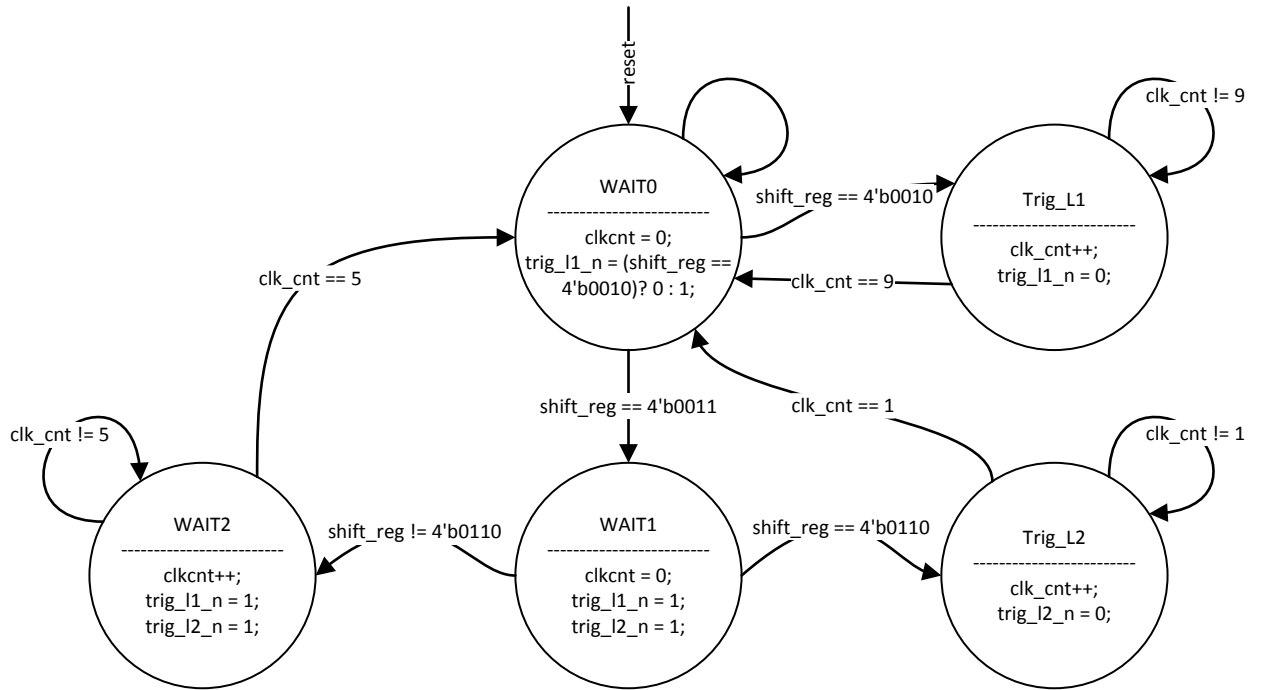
reset

WAIT0
------------------------
clkcnt = 0;
trig_l1_n = (shift_reg == 4'b0010)? 0 : 1;

shift_reg == 4'b0010

clk_cnt != 9

Trig_L1
------------------------
clk_cnt++;
trig_l1_n = 0;

clk_cnt == 9

clk_cnt == 5

shift_reg == 4'b0011

clk_cnt == 1

clk_cnt != 5

clk_cnt != 1

WAIT2
------------------------
clkcnt++;
trig_l1_n = 1;
trig_l2_n = 1;

shift_reg != 4'b0110

WAIT1
------------------------
clkcnt = 0;
trig_l1_n = 1;
trig_l2_n = 1;

shift_reg == 4'b0110

Trig_L2
------------------------
clk_cnt++;
trig_l2_n = 0;